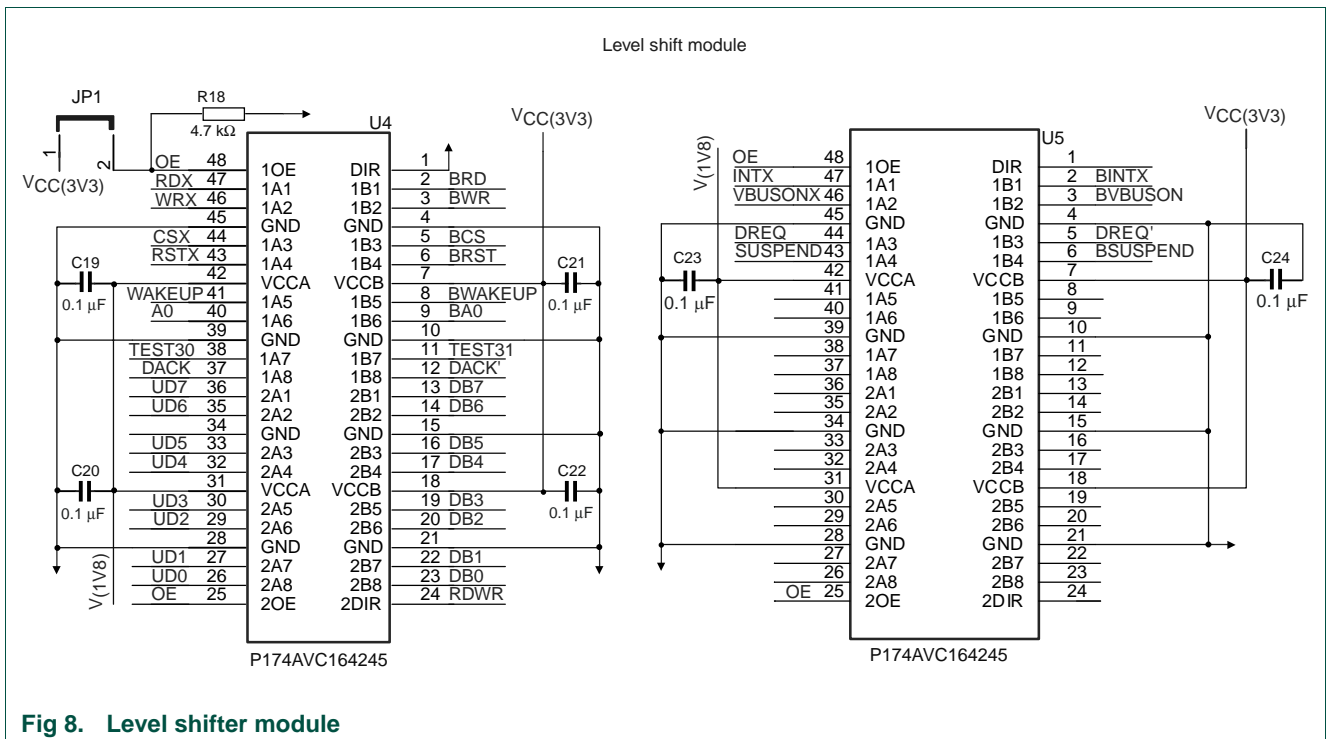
Level shift module

JP1
1
2
$V_{CC(3V3)}$
R18
4.7 kΩ
U4
$V_{CC(3V3)}$

OE 48
RDX 47
WRX 46
45
CSX 44
RSTX 43
42
WAKEUP 41
A0 40
39
TEST30 38
DACK 37
UD7 36
UD6 35
34
UD5 33
UD4 32
31
UD3 30
UD2 29
28
UD1 27
UD0 26
OE 25

C19
0.1 µF
C20
0.1 µF
$V_{(1V8)}$

1OE
1A1
1A2
GND
1A3
1A4
VCCA
1A5
1A6
GND
1A7
1A8
2A1
2A2
GND
2A3
2A4
VCCA
2A5
2A6
GND
2A7
2A8
2OE

DIR
1B1
1B2
GND
1B3
1B4
VCCB
1B5
1B6
GND
1B7
1B8
2B1
2B2
GND
2B3
2B4
VCCB
2B5
2B6
GND
2B7
2B8
2DIR

1
2 BRD
3 BWR
4
5 BCS
6 BRST
7
8 BWAKEUP
9 BA0
10
11 TEST31
12 DACK'
13 DB7
14 DB6
15
16 DB5
17 DB4
18
19 DB3
20 DB2
21
22 DB1
23 DB0
24 RDWR

C21
0.1 µF
C22
0.1 µF

P174AVC164245

$V_{(1V8)}$
U5
$V_{CC(3V3)}$

OE 48
INTX 47
VBUSONX 46
45
DREQ 44
SUSPEND 43
42
41
40
39
38
37
36
35
34
33
32
31
30
29
28
27
26
OE 25

C23
0.1 µF

1OE
1A1
1A2
GND
1A3
1A4
VCCA
1A5
1A6
GND
1A7
1A8
2A1
2A2
GND
2A3
2A4
VCCA
2A5
2A6
GND
2A7
2A8
2OE

DIR
1B1
1B2
GND
1B3
1B4
VCCB
1B5
1B6
GND
1B7
1B8
2B1
2B2
GND
2B3
2B4
VCCB
2B5
2B6
GND
2B7
2B8
2DIR

1
2 BINTX
3 BVBUSON
4
5 DREQ'
6 BSUSPEND
7
8
9
10
11
12
13
14
15
16
17
18
19
20
21
22
23
24

C24
0.1 µF

P174AVC164245

Fig 8. Level shifter module